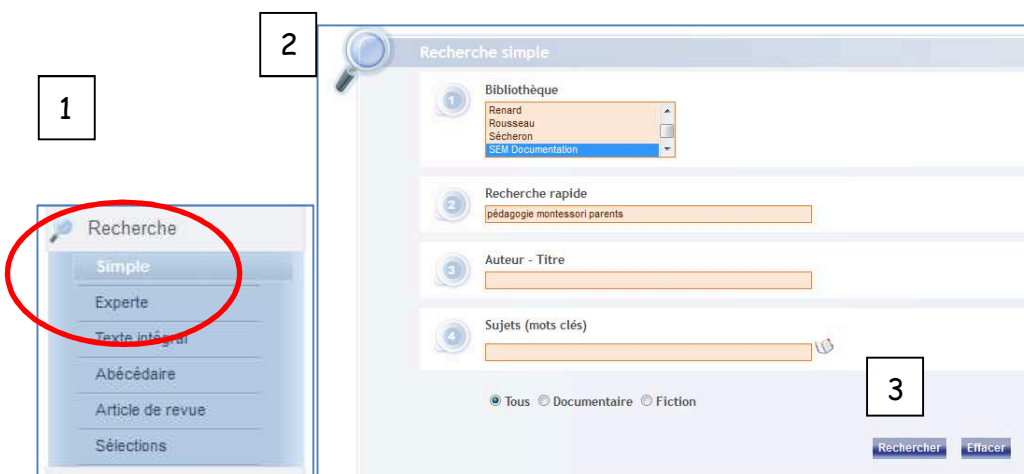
1

Recherche

Simple

Experte

Texte intégral

Abécédaire

Article de revue

Sélections

2

Recherche simple

1

Bibliothèque

Renard
Rousseau
Sécheron
SEM Documentation

2

Recherche rapide

pédagogie montessori parents

3

Auteur - Titre

4

Sujets (mots clés)

Tous Documentaire Fiction

3

Rechercher

Effacer